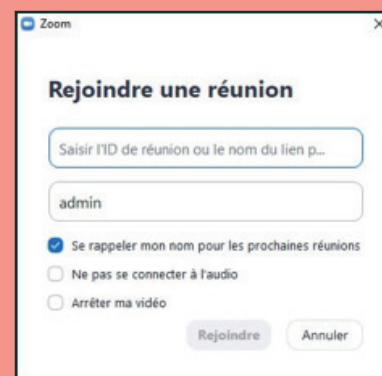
Zoom

×

Rejoindre une réunion

Saisir l'ID de réunion ou le nom du lien p...

admin

Se rappeler mon nom pour les prochaines réunions

Ne pas se connecter à l'audio

Arrêter ma vidéo

Rejoindre

Annuler